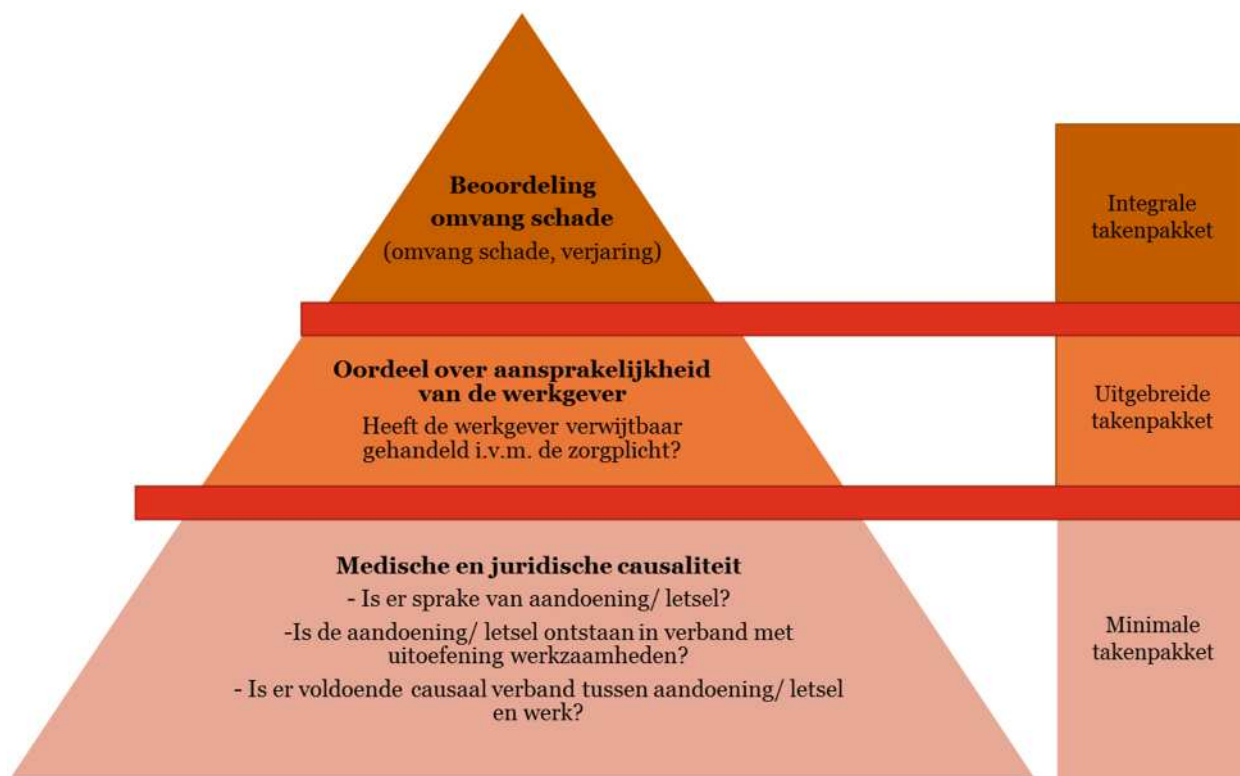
Beoordeling omvang schade
(omvang schade, verjaring)

Integrale takenpakket

Oordeel over aansprakelijkheid van de werkgever
Heeft de werkgever verwijtbaar gehandeld i.v.m. de zorgplicht?

Uitgebreide takenpakket

Medische en juridische causaliteit
- Is er sprake van aandoening/ letsel?
-Is de aandoening/ letsel ontstaan in verband met uitoefening werkzaamheden?
- Is er voldoende causaal verband tussen aandoening/ letsel en werk?

Minimale takenpakket